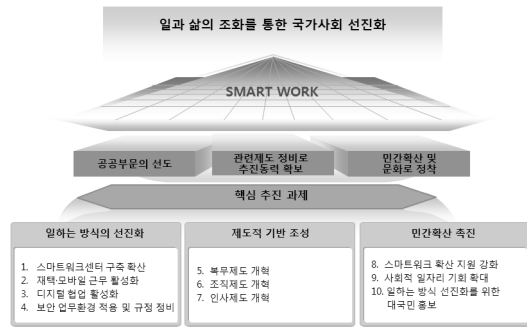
일과 삶의 조화를 통한 국가사회 선진화

SMART WORK

공공부문의 선도

관련제도 정비로 추진동력 확보

민간확산 및 문화로 정착

핵심 추진 과제

일하는 방식의 선진화

1. 스마트워크센터 구축 확산
2. 재택모바일 근무 활성화
3. 디지털 협업 활성화
4. 보안 업무환경 적용 및 규정 정비

제도적 기반 조성

5. 복무제도 개혁
6. 조직제도 개혁
7. 인사제도 개혁

민간확산 촉진

8. 스마트워크 확산 지원 강화
9. 사회적 일자리 기회 확대
10. 일하는 방식 선진화를 위한 대국민 홍보